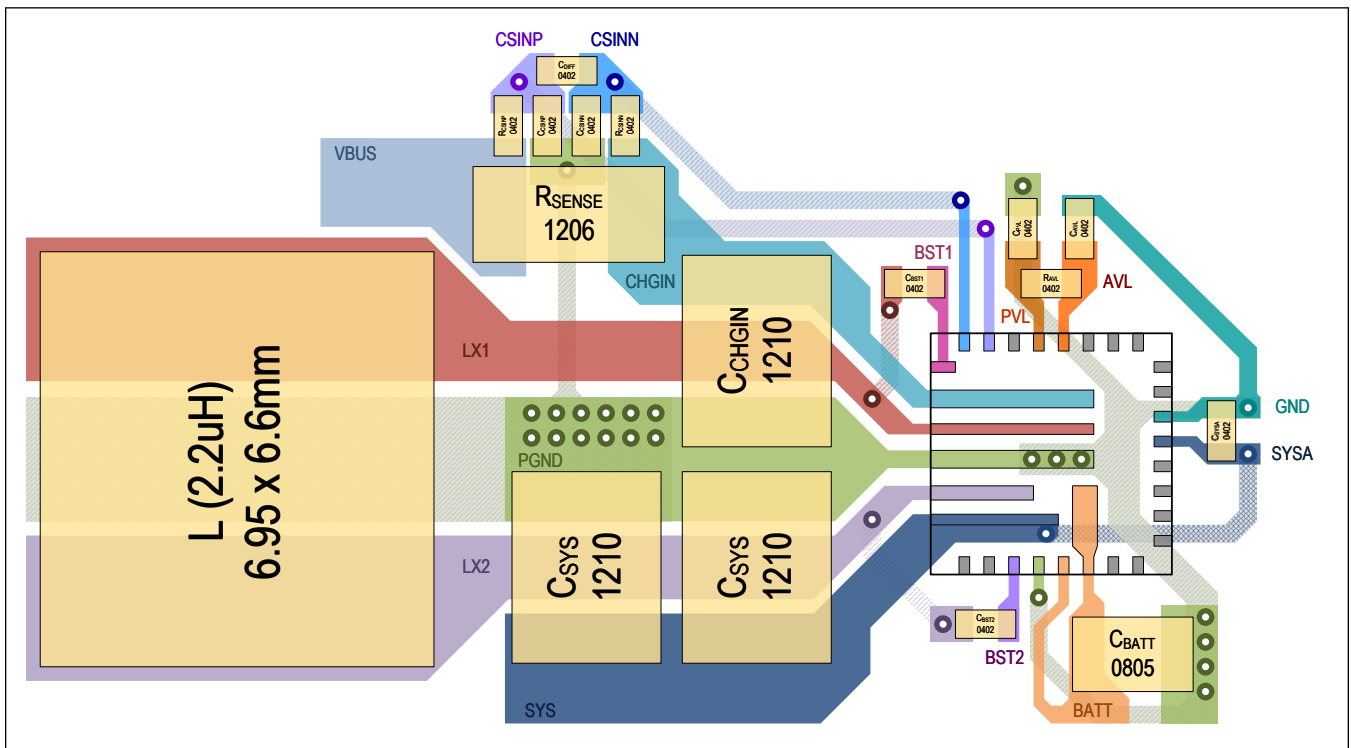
CSINP
CSINN
CDIFF 0402
RCSINP 0402
CCSIP 0402
CCSIN 0402
RCSIN 0402
VBUS
RSENSE
1206
CPVL 0402
CAVL 0402
BST1
CBST1 0402
RAVL 0402
AVL
PVL
CHGIN
CCHGIN
1210
LX1
L (2.2uH)
6.95 x 6.6mm
GND
CSYSA 0402
SYSA
PGND
LX2
CSYS
1210
CSYS
1210
CBST2 0402
BST2
CBATT
0805
SYS
BATT